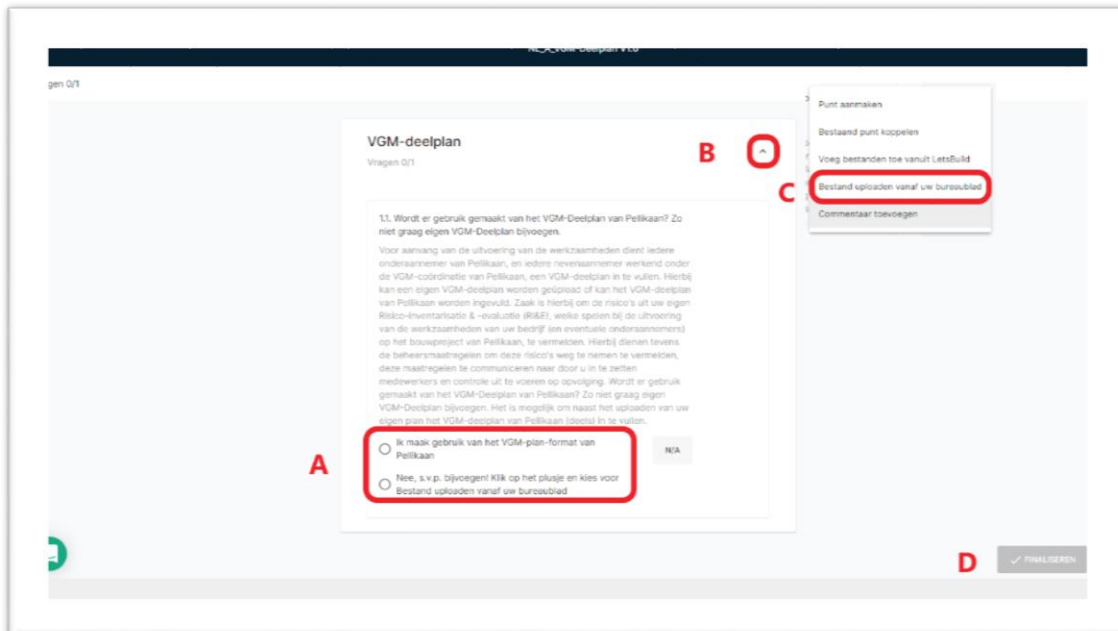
NL_X_VGM-Deelplan v1.0

gen 0/1

VGM-deelplan

Vragen 0/1

B

1.1. Wordt er gebruik gemaakt van het VGM-Deelplan van Pellikaan? Zo niet graag eigen VGM-Deelplan bijvoegen.

Voor aanvang van de uitvoering van de werkzaamheden dient iedere onderaannemer van Pellikaan, en iedere nevenaannemer werkend onder de VGM-coördinatie van Pellikaan, een VGM-deelplan in te vullen. Hierbij kan een eigen VGM-deelplan worden geüpload of kan het VGM-deelplan van Pellikaan worden ingevuld. Zaak is hierbij om de risico's uit uw eigen Risico-inventarisatie & -evaluatie (RI&E), welke spelen bij de uitvoering van de werkzaamheden van uw bedrijf (en eventuele onderaannemers) op het bouwproject van Pellikaan, te vermelden. Hierbij dienen tevens de beheersmaatregelen om deze risico's weg te nemen te vermelden, deze maatregelen te communiceren naar door u in te zetten medewerkers en controle uit te voeren op opvolging. Wordt er gebruik gemaakt van het VGM-Deelplan van Pellikaan? Zo niet graag eigen VGM-Deelplan bijvoegen. Het is mogelijk om naast het uploaden van uw eigen plan het VGM-deelplan van Pellikaan (deels) in te vullen.

Ik maak gebruik van het VGM-plan-format van Pellikaan

N/A

A

Nee, s.v.p. bijvoegen! Klik op het plusje en kies voor Bestand uploaden vanaf uw bureaublad

Punt aanmaken

Bestaand punt koppelen

Voeg bestanden toe vanuit LetsBuild

C

Bestand uploaden vanaf uw bureaublad

Commentaar toevoegen

D

FINALISEREN